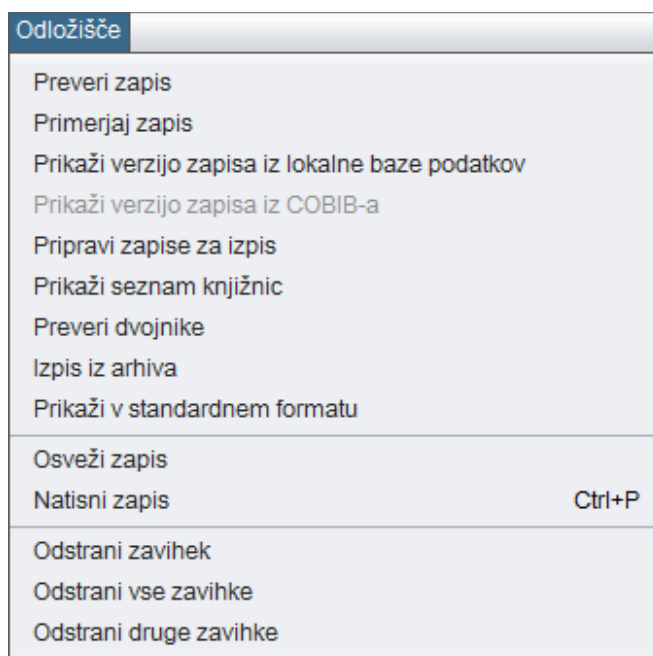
Odložišče

Preveri zapis
Primerjaj zapis
Prikaži verzijo zapisa iz lokalne baze podatkov
Prikaži verzijo zapisa iz COBIB-a
Pripravi zapise za izpis
Prikaži seznam knjižnic
Preveri dvojnike
Izpis iz arhiva
Prikaži v standardnem formatu

Osveži zapis
Natisni zapis Ctrl+P

Odstrani zavihek
Odstrani vse zavihke
Odstrani druge zavihke